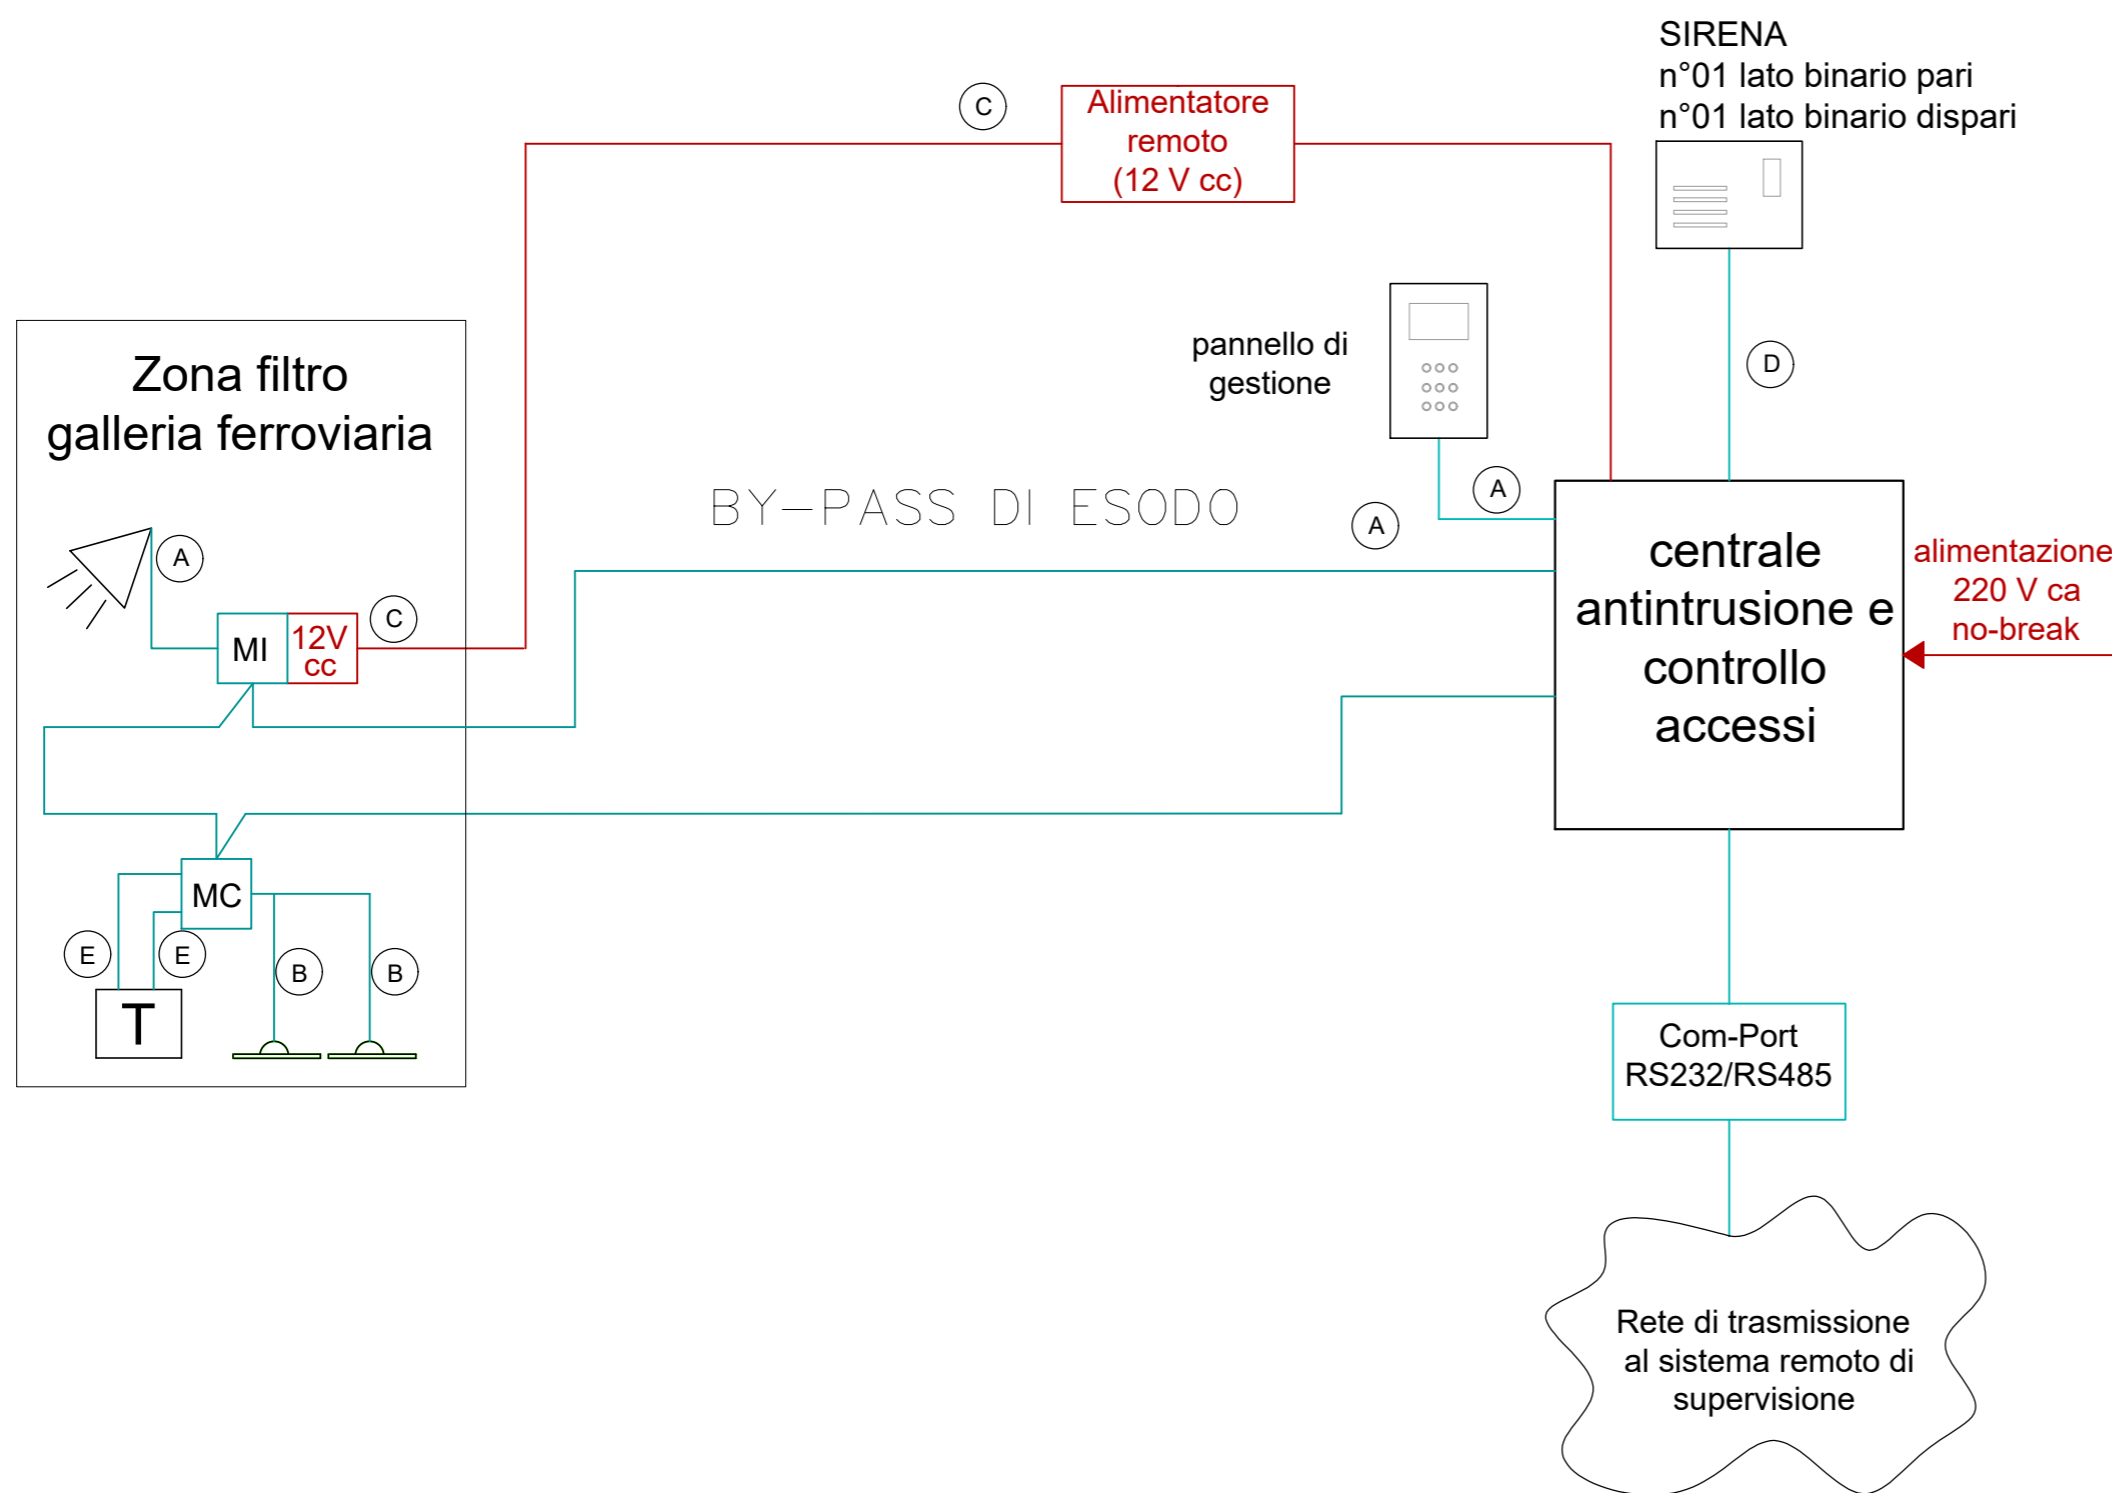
SIRENA
n°01 lato binario pari
n°01 lato binario dispari

C

Alimentatore remoto (12 V cc)

pannello di gestione

D

Zona filtro galleria ferroviaria

BY–PASS DI ESODO

A

A

A

centrale antintrusione e controllo accessi

alimentazione 220 V ca no-break

MI

12V cc

C

MC

E

E

B

B

T

Com-Port RS232/RS485

Rete di trasmissione al sistema remoto di supervisione